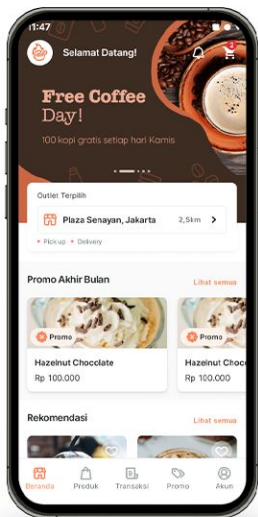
11:47

Selamat Datang!

Free Coffee Day!

100 kopi gratis setiap hari Kamis

Outlet Terpilih

Plaza Senayan, Jakarta 2,5km

Pick up Delivery

Promo Akhir Bulan

Lihat semua

Promo

Hazelnut Chocolate

Rp 100.000

Promo

Hazelnut Choc

Rp 100.000

Rekomendasi

Lihat semua

Beranda Produk Transaksi Promo Akun